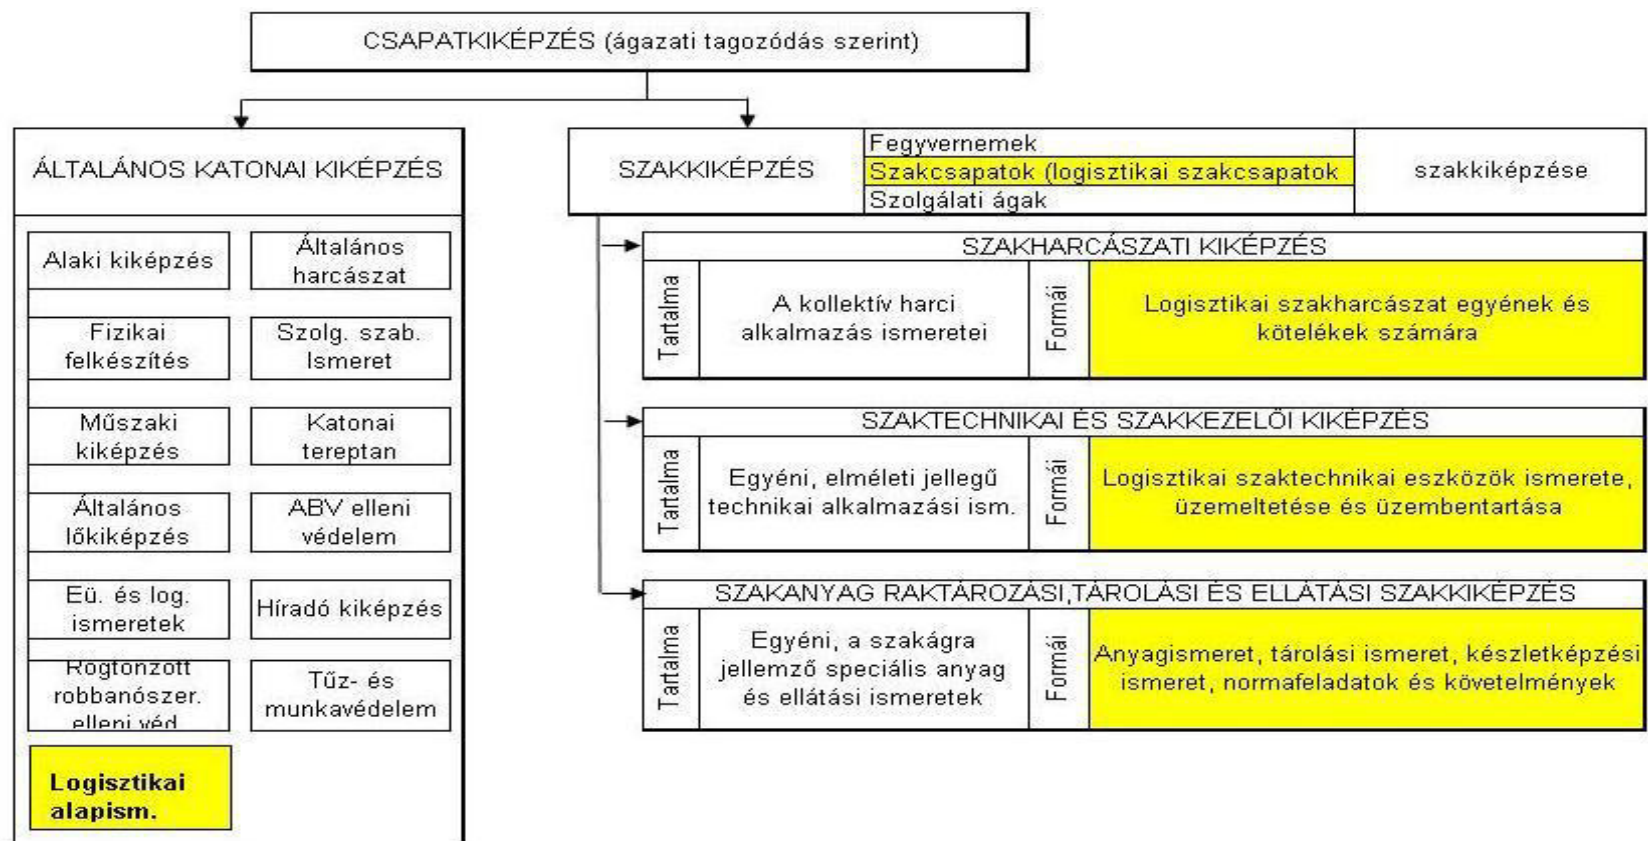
CSAPATKIKÉPZÉS (ágazati tagozódás szerint)

ÁLTALÁNOS KATONAI KIKÉPZÉS

Alaki kiképzés

Általános harcászat

Fizikai felkészítés

Szolg. szab. Ismeret

Műszaki kiképzés

Katonai tereptan

Általános lőkiképzés

ABV elleni védelem

Eü. és log. ismeretek

Híradó kiképzés

Rögtönzött robbanószer. elleni véd.

Tűz- és munkavédelem

Logisztikai alapism.

SZAKKIKÉPZÉS

Fegyvernemek
Szakcsapatok (logisztikai szakcsapatok
Szolgálati ágak

szakkiképzése

SZAKHARCÁSZATI KIKÉPZÉS

| Tartalma | A kollektív harci alkalmazás ismeretei | Formái | Logisztikai szakharcászat egyének és kötelékek számára |
|---|---|---|---|

SZAKTECHNIKAI ÉS SZAKKEZELŐI KIKÉPZÉS

| Tartalma | Egyéni, elméleti jellegű technikai alkalmazási ism. | Formái | Logisztikai szaktechnikai eszközök ismerete, üzemeltetése és üzembentartása |
|---|---|---|---|

SZAKANYAG RAKTÁROZÁSI,TÁROLÁSI ÉS ELLÁTÁSI SZAKKIKÉPZÉS

| Tartalma | Egyéni, a szakágra jellemző speciális anyag és ellátási ismeretek | Formái | Anyagismeret, tárolási ismeret, készletképzési ismeret, normafeladatok és követelmények |
|---|---|---|---|